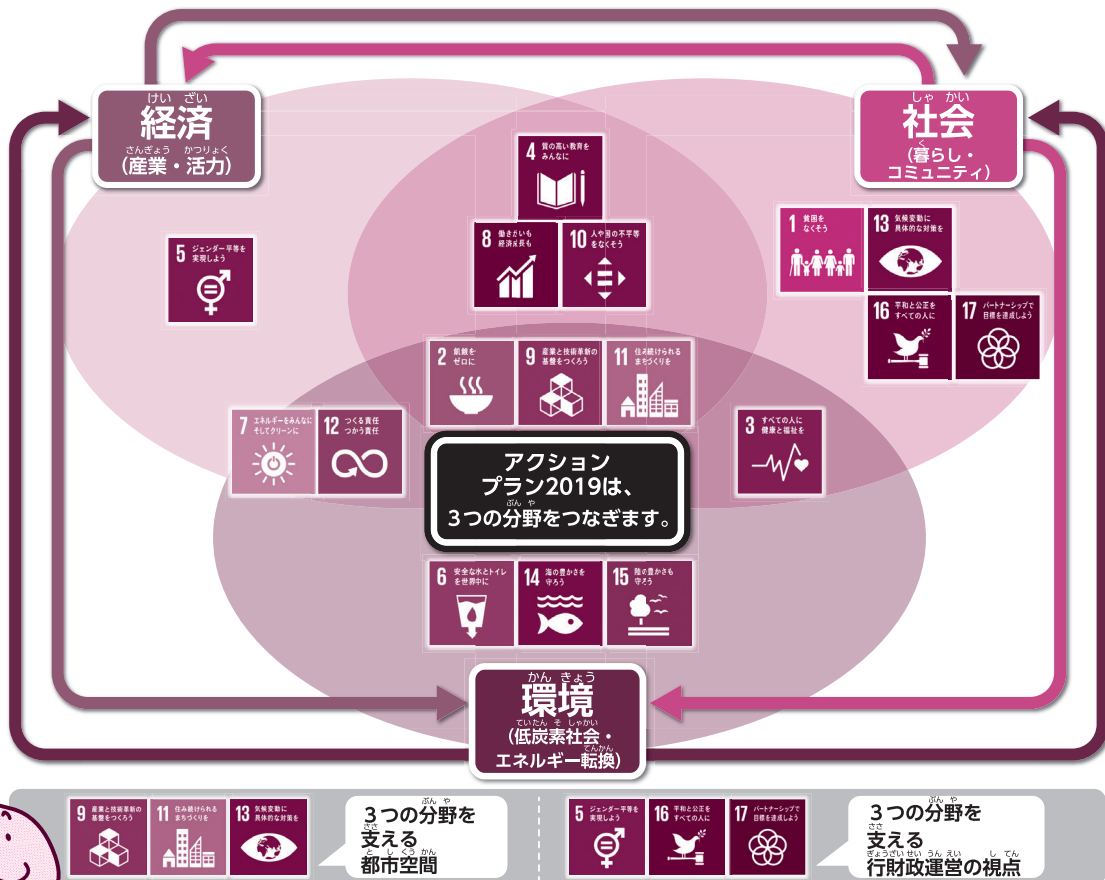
けいざい
経済
さんぎょう かつりょく
(産業・活力)

しゃかい
社会
く
(暮らし・コミュニティ)

4 質の高い教育をみんなに

8 働きがいも経済成長も

10 人や国の不平等をなくそう

5 ジェンダー平等を実現しよう

1 貧困をなくそう

13 気候変動に具体的な対策を

16 平和と公正をすべての人に

17 パートナーシップで目標を達成しよう

2 飢餓をゼロに

9 産業と技術革新の基盤をつくろう

11 住み続けられるまちづくりを

7 エネルギーをみんなに そしてクリーンに

12 つくる責任 つかう責任

3 すべての人に健康と福祉を

アクション
プラン2019は、
ぶん や
3つの分野をつなぎます。

6 安全な水とトイレを世界中に

14 海の豊かさを守ろう

15 陸の豊かさも守ろう

かんきょう
環境
ていたん そ しゃかい
(低炭素社会・
てんかん
エネルギー転換)

9 産業と技術革新の基盤をつくろう

11 住み続けられるまちづくりを

13 気候変動に具体的な対策を

ぶん や
3つの分野を
ささ
支える
と し くうかん
都市空間

5 ジェンダー平等を実現しよう

16 平和と公正をすべての人に

17 パートナーシップで目標を達成しよう

ぶん や
3つの分野を
ささ
支える
ぎょうざいせい うんえい してん
行財政運営の視点